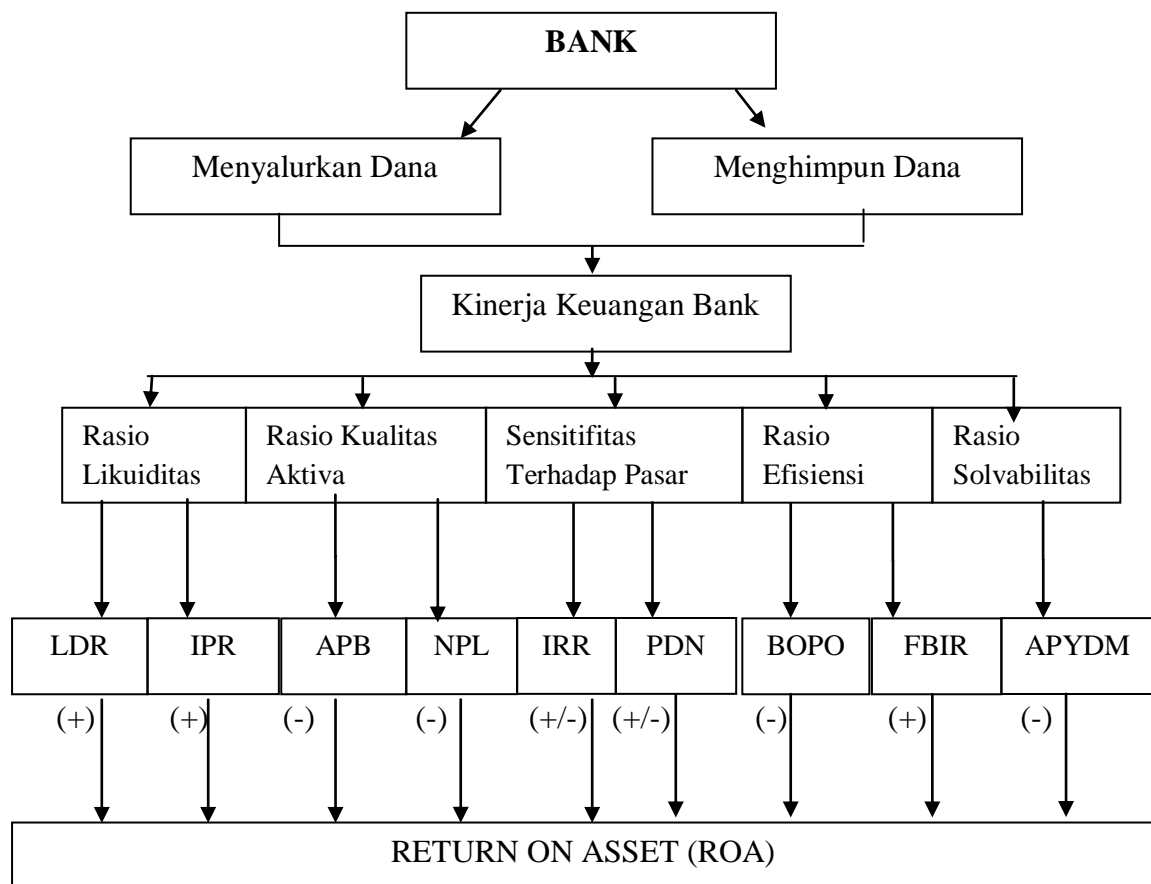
BANK

Menyalurkan Dana

Menghimpun Dana

Kinerja Keuangan Bank

Rasio Likuiditas

Rasio Kualitas Aktiva

Sensitifitas Terhadap Pasar

Rasio Efisiensi

Rasio Solvabilitas

LDR

IPR

APB

NPL

IRR

PDN

BOPO

FBIR

APYDM

(+)

(+)

(-)

(-)

(+/-)

(+/-)

(-)

(+)

(-)

RETURN ON ASSET (ROA)